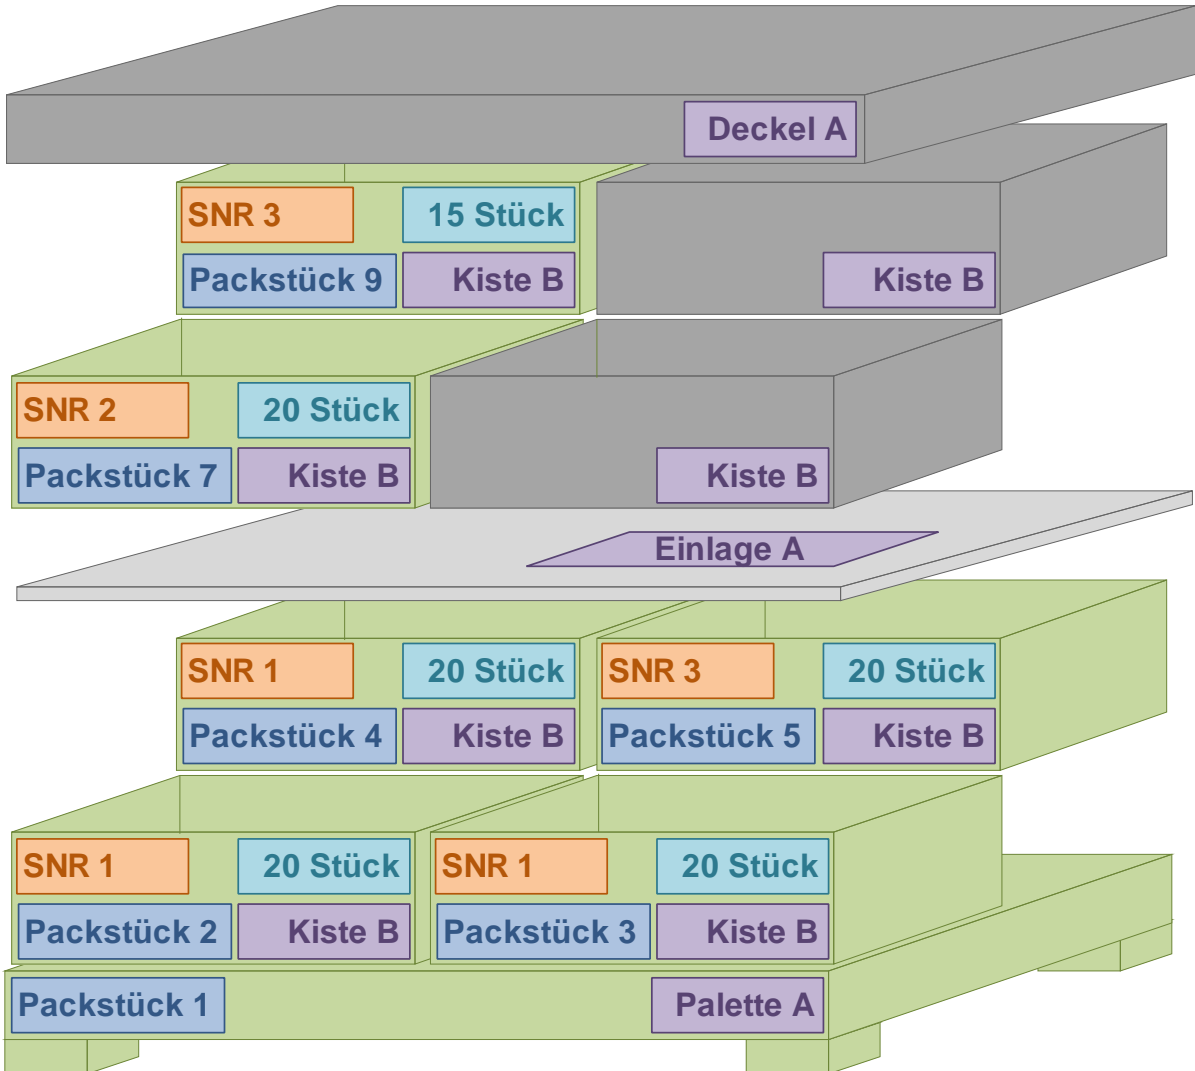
Deckel A

SNR 3
15 Stück
Packstück 9
Kiste B

Kiste B

SNR 2
20 Stück
Packstück 7
Kiste B

Kiste B

Einlage A

SNR 1
20 Stück
Packstück 4
Kiste B

SNR 3
20 Stück
Packstück 5
Kiste B

SNR 1
20 Stück
Packstück 2
Kiste B

SNR 1
20 Stück
Packstück 3
Kiste B

Packstück 1
Palette A